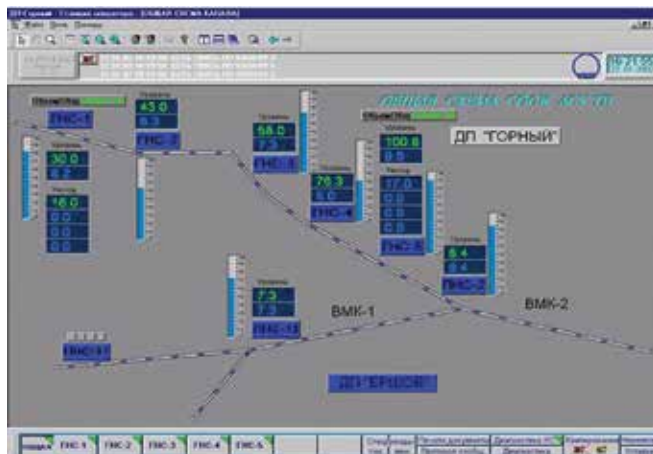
ГНС-1
30.0
6.2
16.0
0.0
0.0
0.0
43.0
8.3
ГНС-2
58.0
7.3
ГНС-3
76.3
5.0
ГНС-4
100.6
9.0
17.0
0.0
0.0
0.0
ГНС-5
ДП "ГОРНЫЙ"
8.4
8.4
ГНС-3
7.3
7.3
ГНС-13
ВМК-1
ВМК-2
ГНС-17
ДП "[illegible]"
ГНС-1
ГНС-2
ГНС-3
ГНС-4
ГНС-5